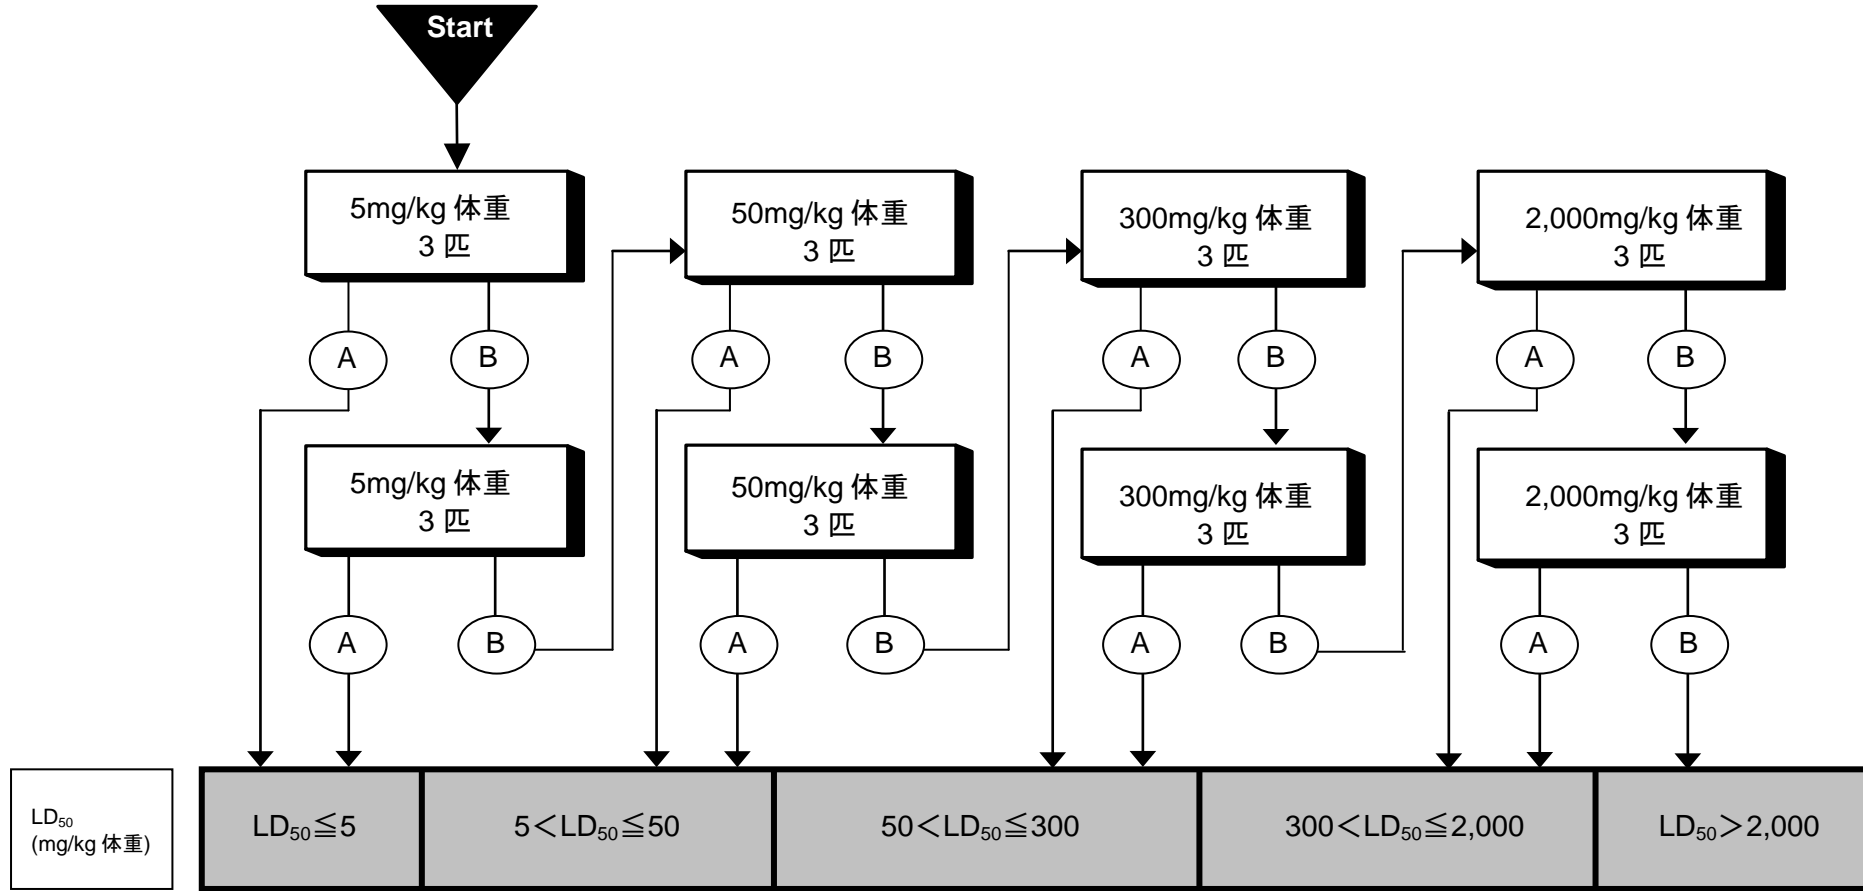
Start

5mg/kg 体重
3 匹

A B

5mg/kg 体重
3 匹

A B

50mg/kg 体重
3 匹

A B

50mg/kg 体重
3 匹

A B

300mg/kg 体重
3 匹

A B

300mg/kg 体重
3 匹

A B

2,000mg/kg 体重
3 匹

A B

2,000mg/kg 体重
3 匹

A B

| $LD_{50}$ (mg/kg 体重) | $LD_{50}≦5$ | $5<LD_{50}≦50$ | $50<LD_{50}≦300$ | $300<LD_{50}≦2,000$ | $LD_{50}>2,000$ |
|---|---|---|---|---|---|